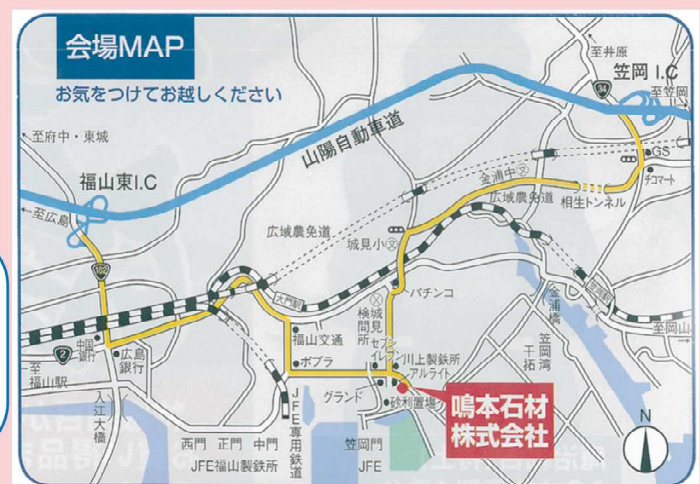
会場MAP

お気をつけてお越しください

至井原

笠岡 I.C

至笠岡

34

至府中・東城

山陽自動車道

GS

福山東I.C

金浦中

チコマート

至広島

相生トンネル

広域農免道

182

広域農免道

城見小

金浦橋

パチンコ

大門町

検疫問見所

笠岡湾干拓

福山交通

2

中国銀行

広島銀行

ポプラ

セブンイレブン

川上製鉄所

至福山駅

アルライト

グランド

砂利置場

入江大橋

JFE専用鉄道

鳴本石材株式会社

西門 正門 中門

笠岡門

JFE福山製鉄所

JFE

N